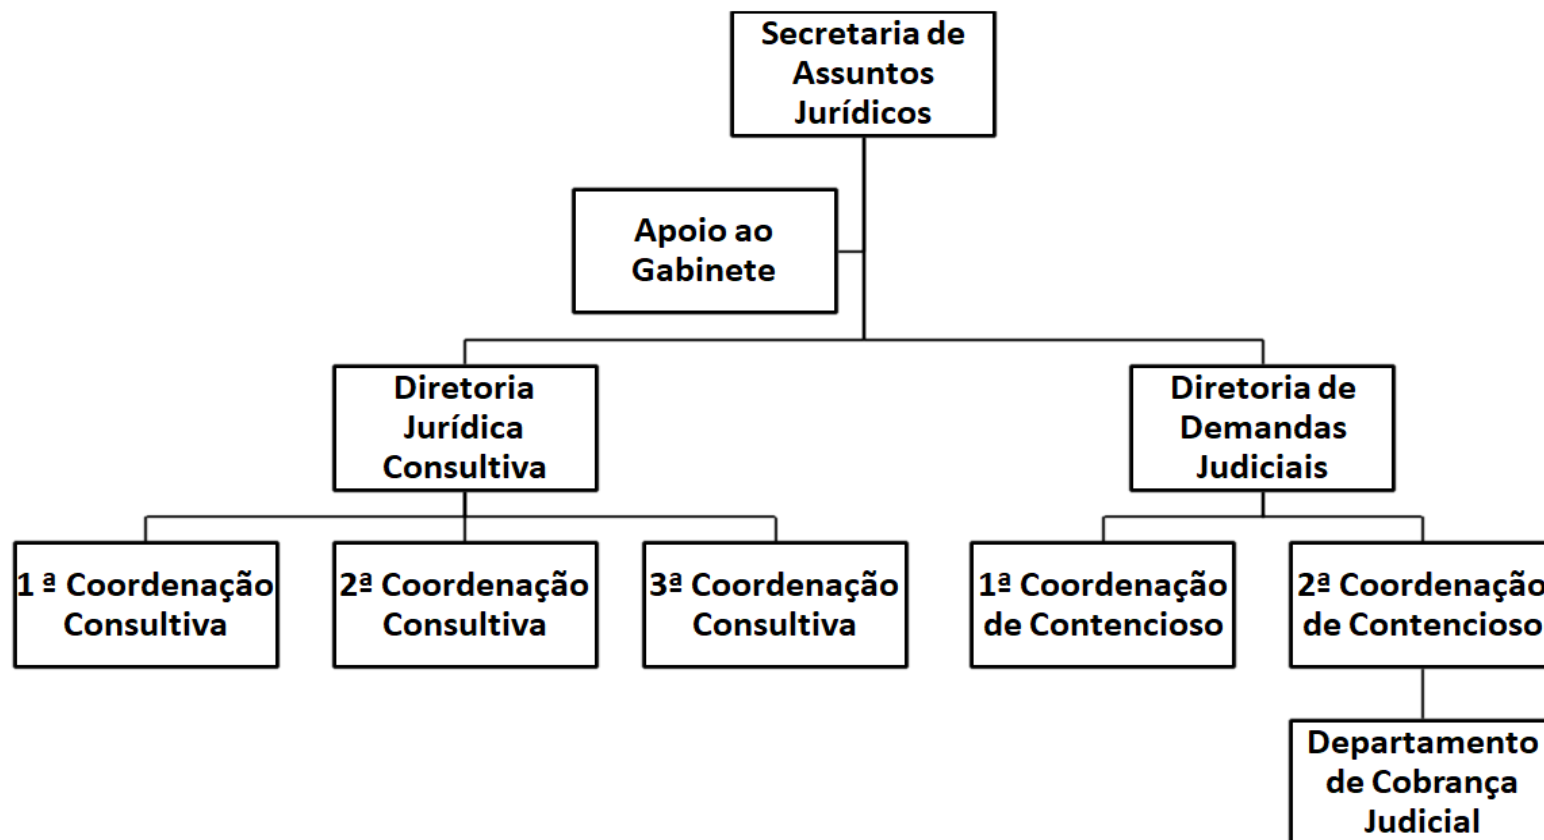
Secretaria de Assuntos Jurídicos

Apoio ao Gabinete

Diretoria Jurídica Consultiva

Diretoria de Demandas Judiciais

1 ª Coordenação Consultiva

2ª Coordenação Consultiva

3ª Coordenação Consultiva

1ª Coordenação de Contencioso

2ª Coordenação de Contencioso

Departamento de Cobrança Judicial